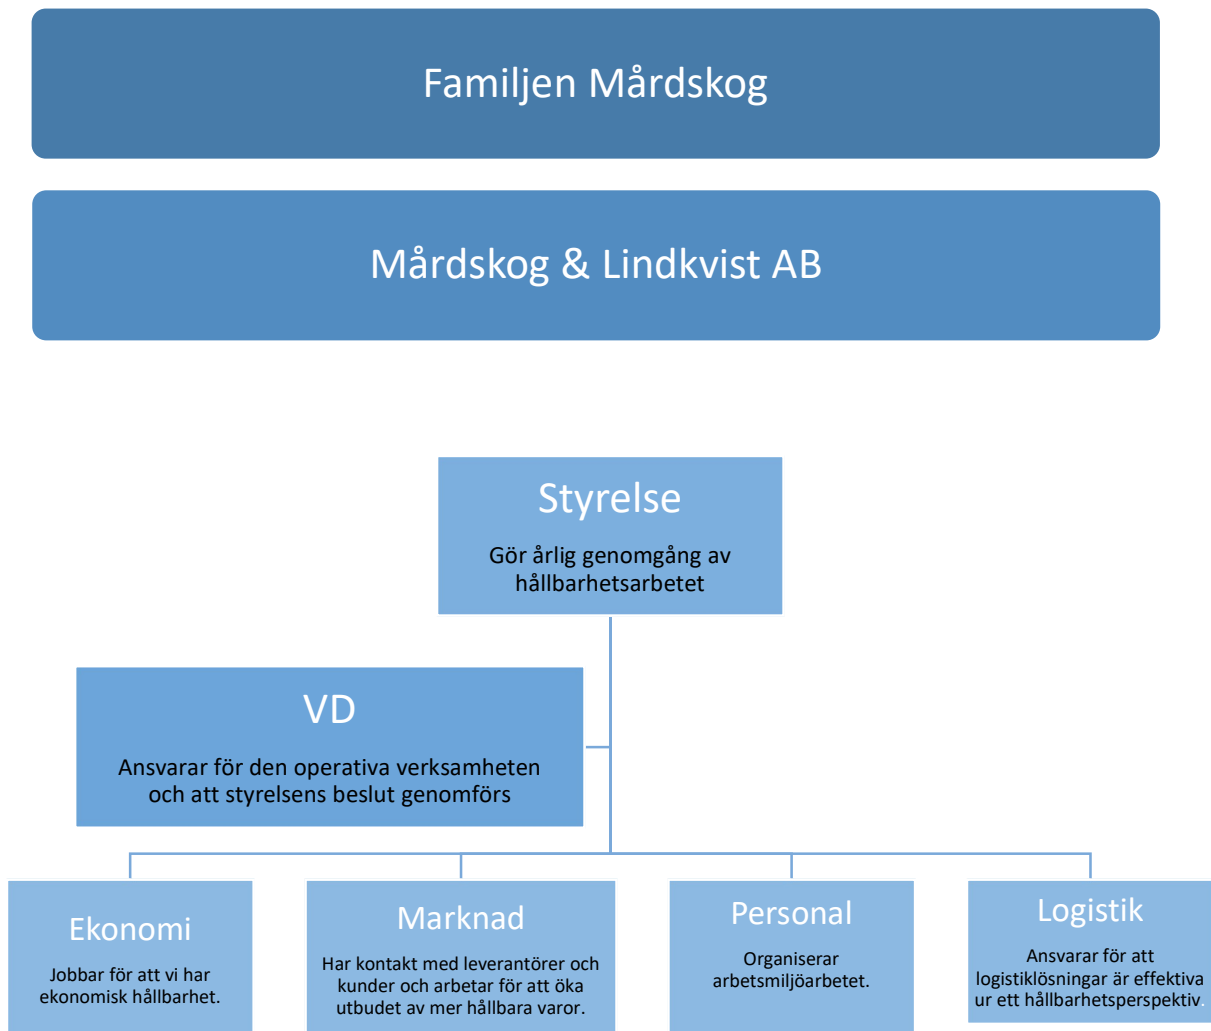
Familjen Mårdskog

Mårdskog & Lindkvist AB

Styrelse

Gör årlig genomgång av hållbarhetsarbetet

VD

Ansvarar för den operativa verksamheten och att styrelsens beslut genomförs

Ekonomi

Jobbar för att vi har ekonomisk hållbarhet.

Marknad

Har kontakt med leverantörer och kunder och arbetar för att öka utbudet av mer hållbara varor.

Personal

Organiserar arbetsmiljöarbetet.

Logistik

Ansvarar för att logistiklösningar är effektiva ur ett hållbarhetsperspektiv.